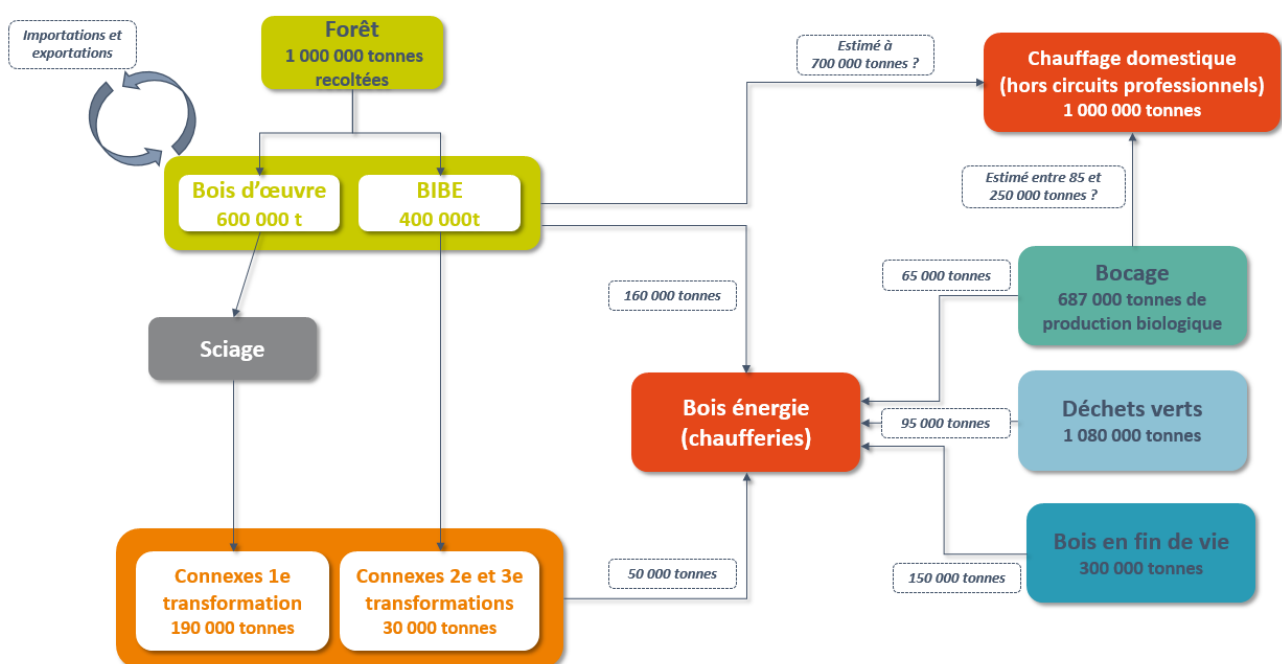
Importations et exportations

Forêt
1 000 000 tonnes recoltées

Estimé à 700 000 tonnes ?

Chauffage domestique (hors circuits professionnels)
1 000 000 tonnes

Bois d'œuvre
600 000 t

BIBE
400 000t

Estimé entre 85 et 250 000 tonnes ?

65 000 tonnes

Bocage
687 000 tonnes de production biologique

160 000 tonnes

Sciage

Bois énergie (chaufferies)

95 000 tonnes

Déchets verts
1 080 000 tonnes

Bois en fin de vie
300 000 tonnes

50 000 tonnes

150 000 tonnes

Connexes 1e transformation
190 000 tonnes

Connexes 2e et 3e transformations
30 000 tonnes